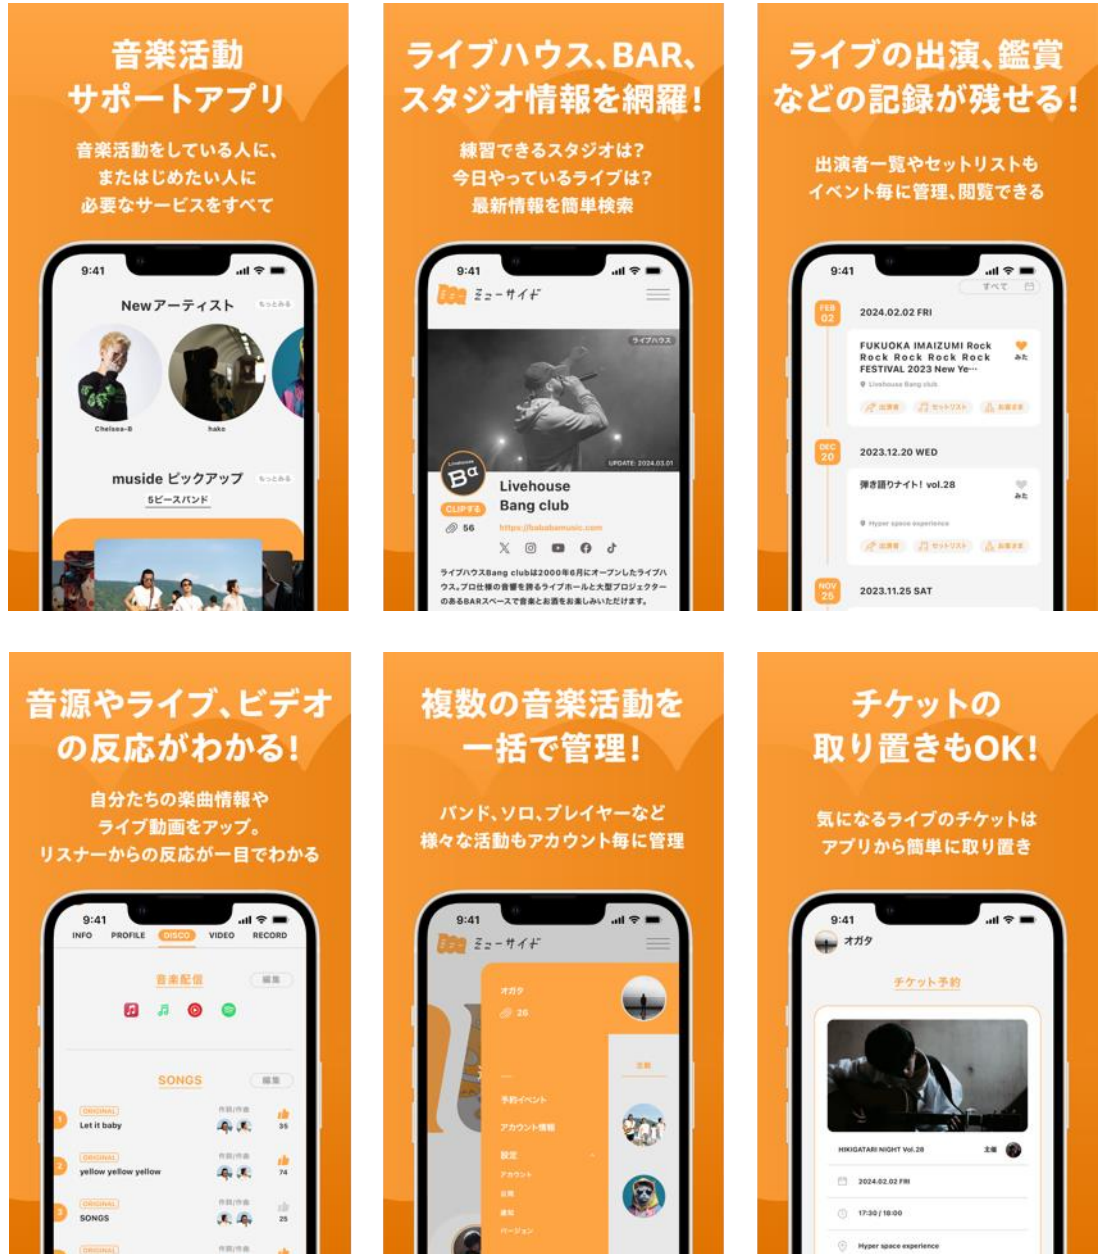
音楽活動
サポートアプリ

音楽活動をしている人に、
またはじめたい人に
必要なサービスをすべて

9:41

Newアーティスト もっとみる

Chelsea-B
hako

musideピックアップ もっとみる

5ピースバンド

ライブハウス、BAR、
スタジオ情報を網羅!

練習できるスタジオは?
今日やっているライブは?
最新情報を簡単検索

9:41

ミューサイド

ライブハウス

UPDATE: 2024.03.01

Livehouse
Bang club

CLIPする
56

https://bababamusic.com

ライブハウスBang clubは2000年6月にオープンしたライブハウス。プロ仕様の音響を誇るライブホールと大型プロジェクターのあるBARスペースで音楽とお酒をお楽しみいただけます。

ライブの出演、鑑賞
などの記録が残せる!

出演者一覧やセットリストも
イベント毎に管理、閲覧できる

9:41

すべて

FEB 02
2024.02.02 FRI

FUKUOKA IMAIZUMI Rock Rock Rock Rock Rock FESTIVAL 2023 New Ye...

みた

Livehouse Bang club

出演者 セットリスト お知らせ

DEC 20
2023.12.20 WED

弾き語りナイト! vol.28

みた

Hyper space experience

出演者 セットリスト お知らせ

NOV 25
2023.11.25 SAT

音源やライブ、ビデオ
の反応がわかる!

自分たちの楽曲情報や
ライブ動画をアップ。
リスナーからの反応が一目でわかる

9:41

INFO PROFILE DISCO VIDEO RECORD

音楽配信 編集

SONGS 編集

1 ORIGINAL
Let it baby
作詞/作曲
35

2 ORIGINAL
yellow yellow yellow
作詞/作曲
74

3 ORIGINAL
SONGS
作詞/作曲
25

ORIGINAL
作詞/作曲

複数の音楽活動を
一括で管理!

バンド、ソロ、プレイヤーなど
様々な活動もアカウント毎に管理

9:41

ミューサイド

オガタ
26

主催

予約イベント
アカウント情報
設定
アカウント
公開
通知
バージョン

チケットの
取り置きもOK!

気になるライブのチケットは
アプリから簡単に取り置き

9:41

オガタ

チケット予約

HIKIGATARI NIGHT Vol.28
主催

2024.02.02 FRI
17:30 / 18:00
Hyper space experience